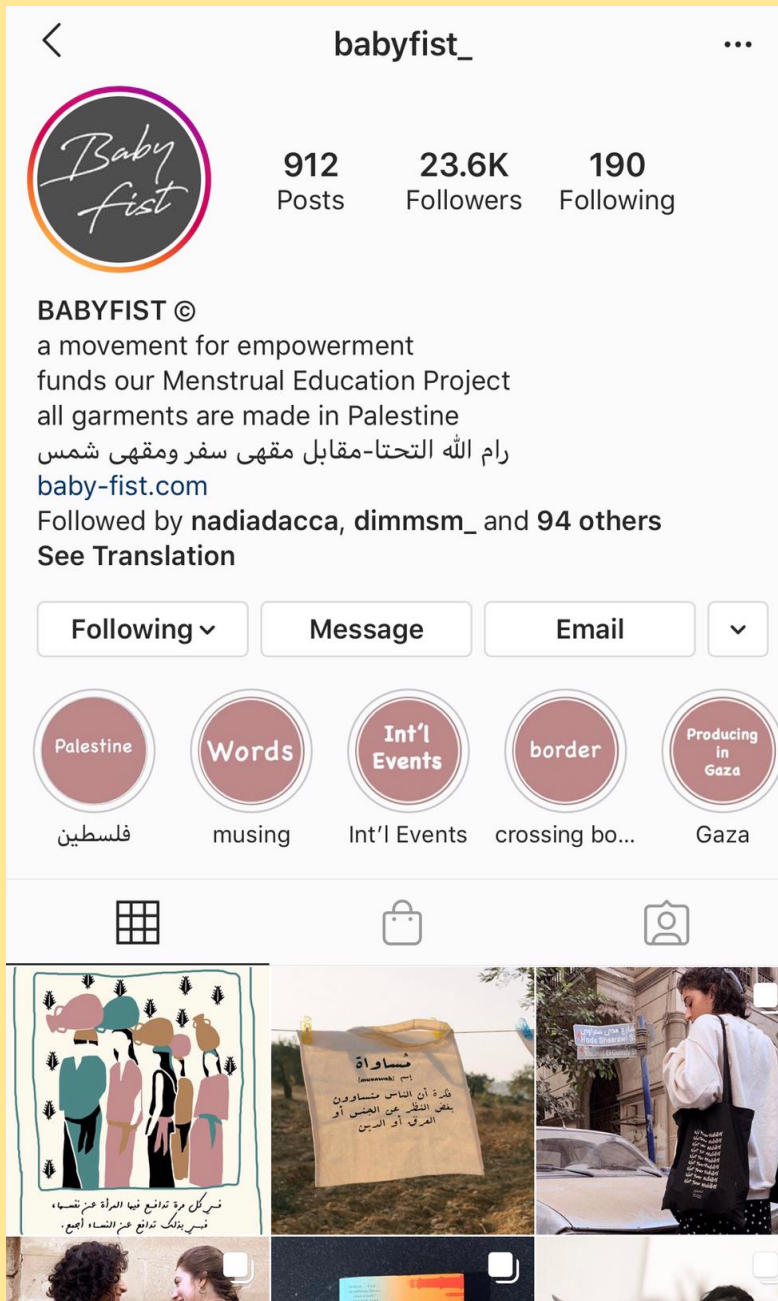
babyfist_

Baby fist

912 Posts
23.6K Followers
190 Following

BABYFIST ©
a movement for empowerment
funds our Menstrual Education Project
all garments are made in Palestine
رام الله التحتا-مقابل مقهى سفر ومقهى شمس
baby-fist.com
Followed by nadiadacca, dimmsm_ and 94 others
See Translation

Following
Message
Email

Palestine
فلسطين
Words
musing
Int'l Events
Int'l Events
border
crossing bo...
Producing in Gaza
Gaza

في كل مرة تدافع فيها المرأة عن نفسها، فهي بذلك تدافع عن النساء أجمع.

مُساواة
[musawah] إسم
فكرة أن الناس متساوون بغض النظر عن الجنس أو العرق أو الدين

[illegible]
Hoda Shaarawi